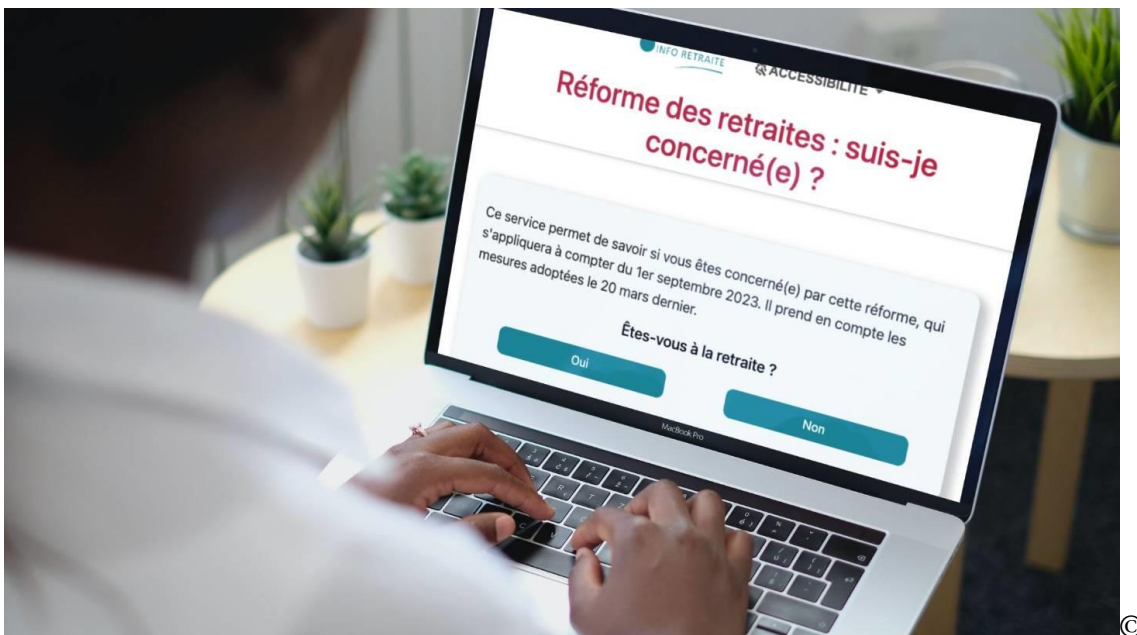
INFO RETRAITE

ACCESSIBILITE

Réforme des retraites : suis-je concerné(e) ?

Ce service permet de savoir si vous êtes concerné(e) par cette réforme, qui s'appliquera à compter du 1er septembre 2023. Il prend en compte les mesures adoptées le 20 mars dernier.

Êtes-vous à la retraite ?

Oui

Non

MacBook Pro

©